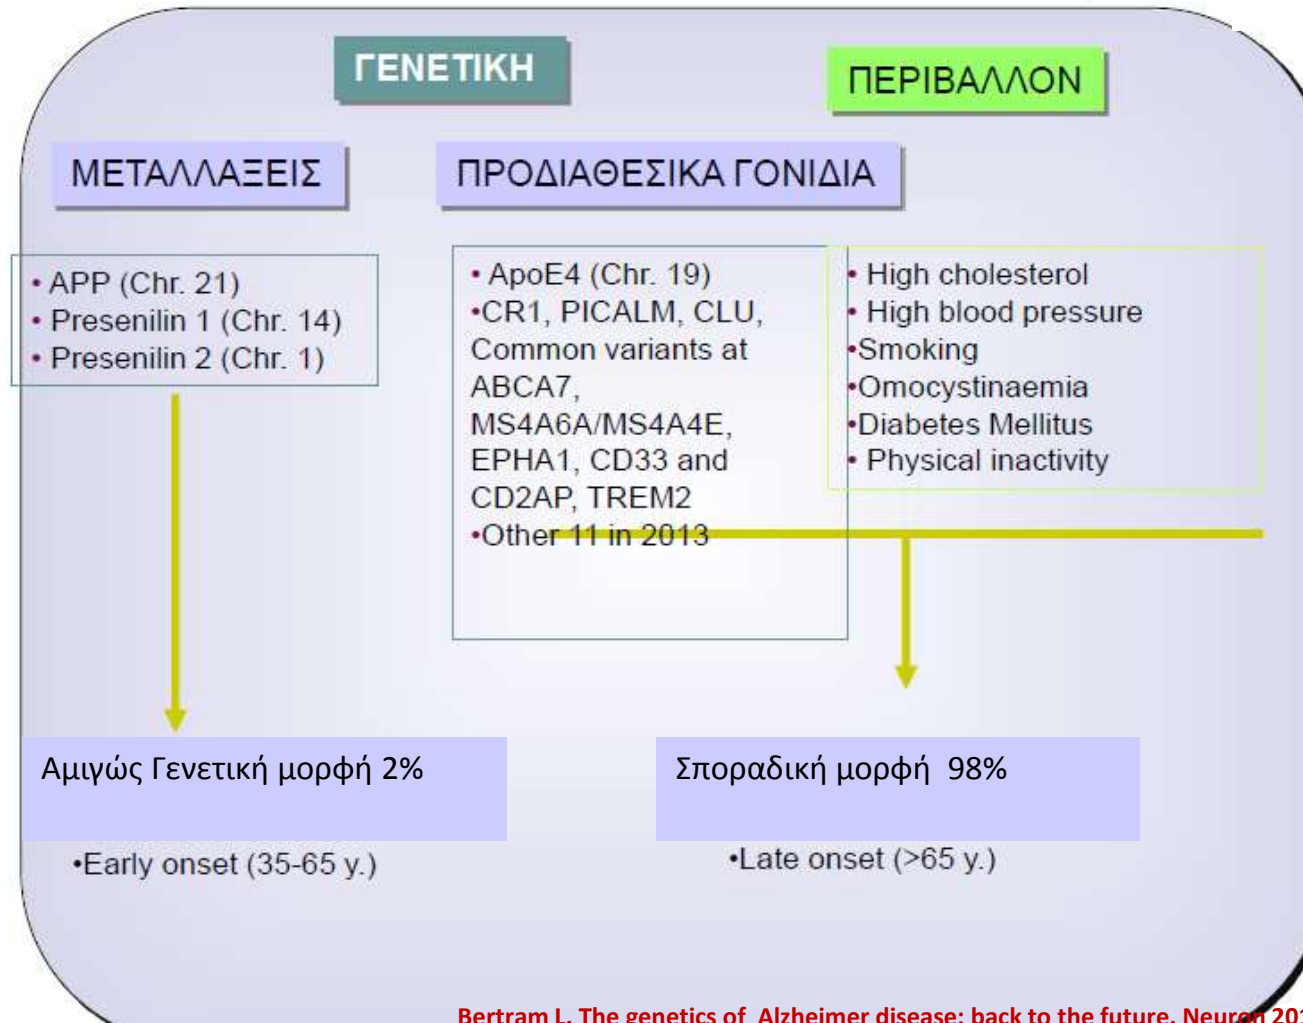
ΓΕΝΕΤΙΚΗ

ΠΕΡΙΒΑΛΛΟΝ

ΜΕΤΑΛΛΑΞΕΙΣ

ΠΡΟΔΙΑΘΕΣΙΚΑ ΓΟΝΙΔΙΑ

• APP (Chr. 21)
• Presenilin 1 (Chr. 14)
• Presenilin 2 (Chr. 1)

• ApoE4 (Chr. 19)
•CR1, PICALM, CLU, Common variants at ABCA7, MS4A6A/MS4A4E, EPHA1, CD33 and CD2AP, TREM2
•Other 11 in 2013

• High cholesterol
• High blood pressure
•Smoking
•Omocystinaemia
•Diabetes Mellitus
• Physical inactivity

Αμιγώς Γενετική μορφή 2%

•Early onset (35-65 y.)

Σποραδική μορφή 98%

•Late onset (>65 y.)

Bertram L. The genetics of Alzheimer disease: back to the future. Neuron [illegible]